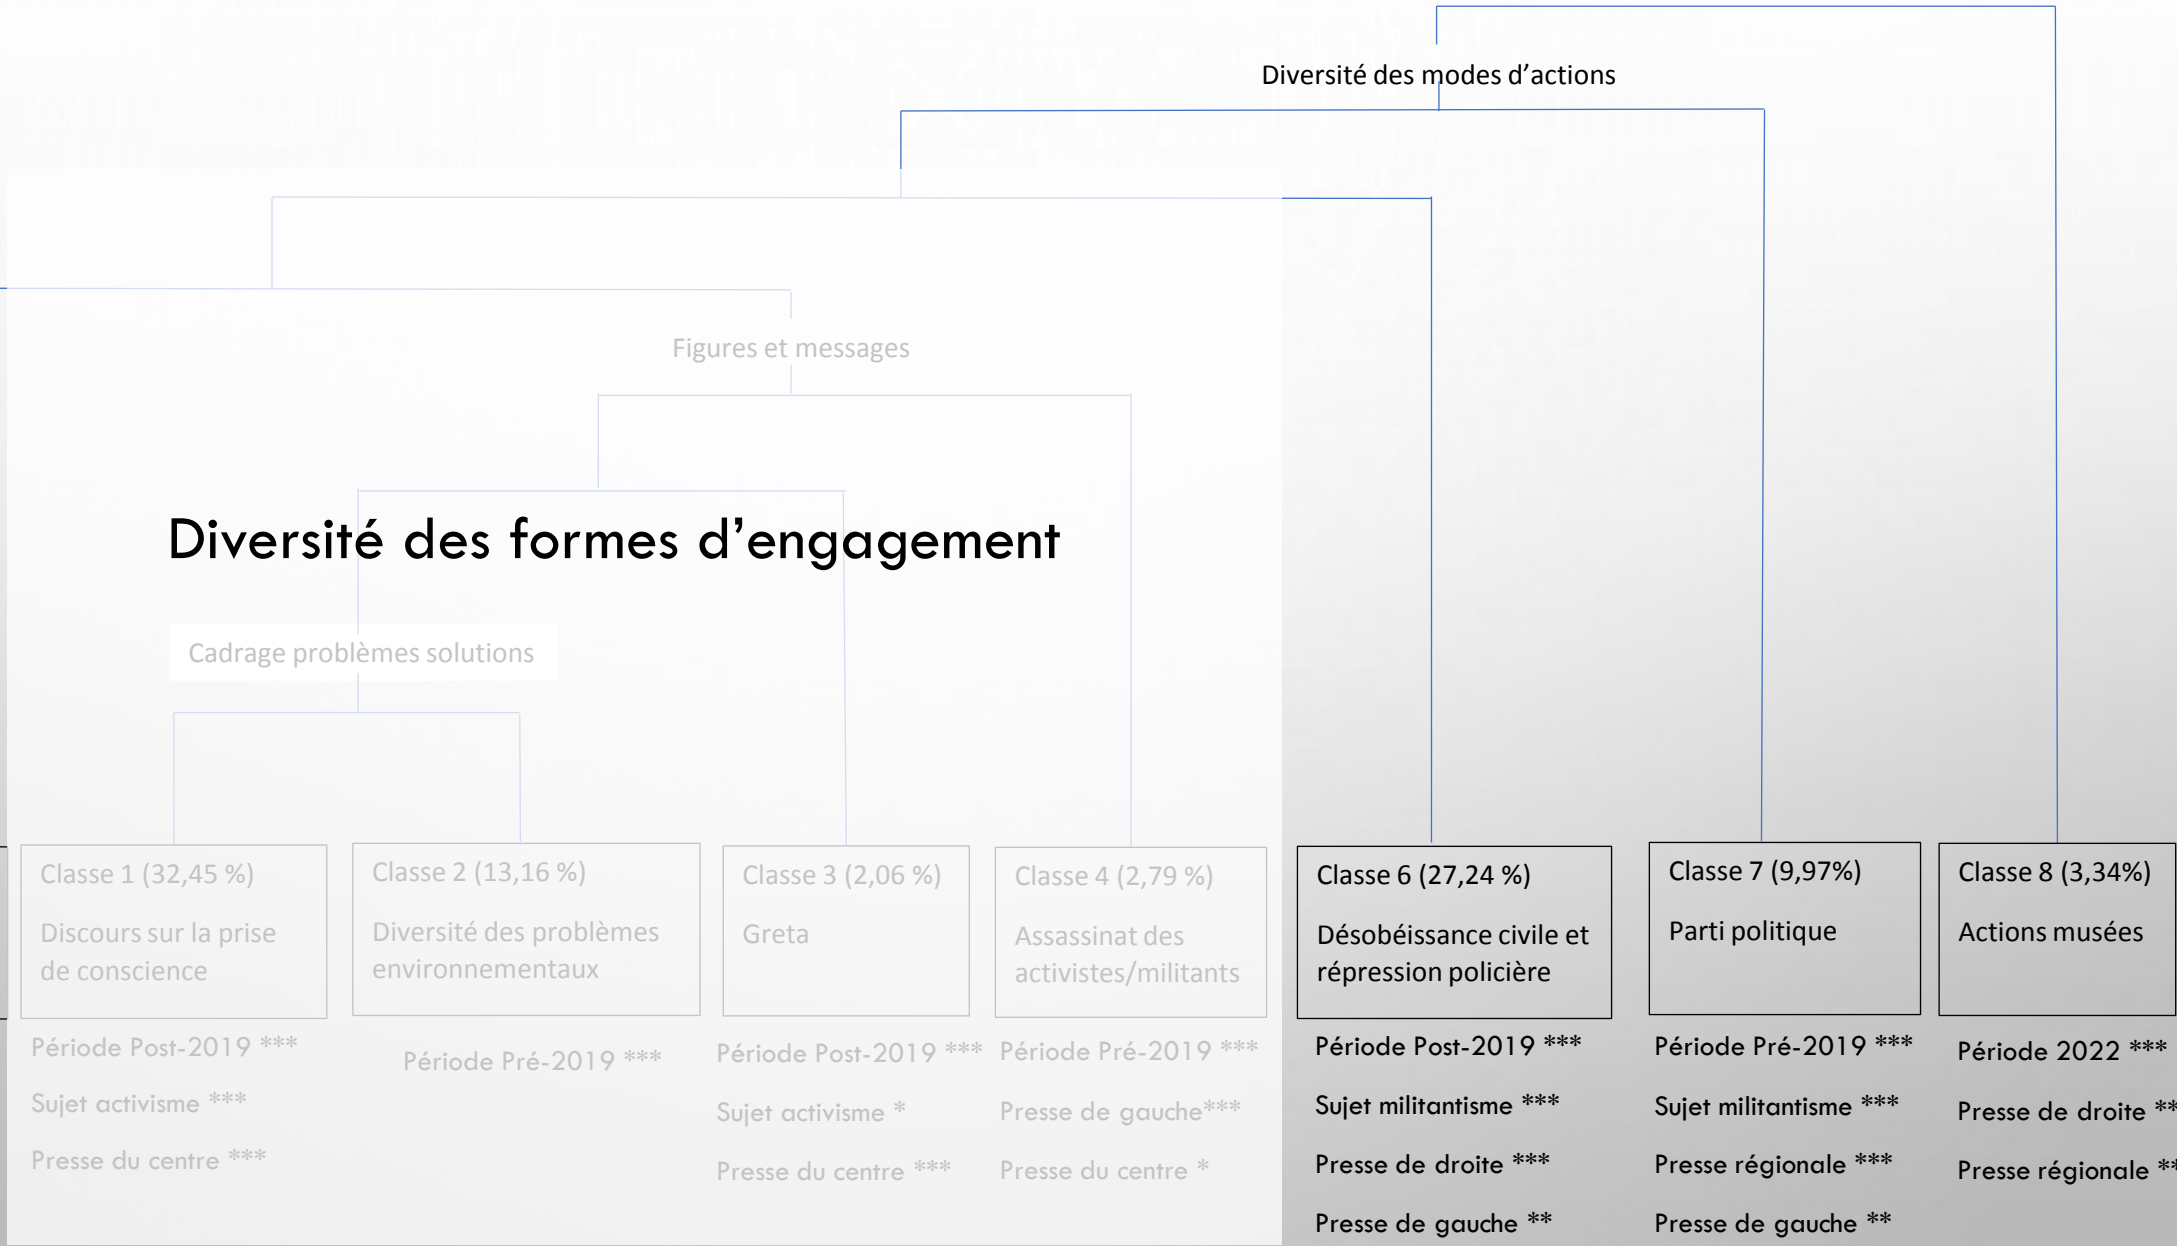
Diversité des modes d'actions

Figures et messages

Diversité des formes d'engagement

Cadrage problèmes solutions

Classe 1 (32,45 %)

Discours sur la prise de conscience

Période Post-2019 ***

Sujet activisme ***

Presse du centre ***

Classe 2 (13,16 %)

Diversité des problèmes environnementaux

Période Pré-2019 ***

Classe 3 (2,06 %)

Greta

Période Post-2019 ***

Sujet activisme *

Presse du centre ***

Classe 4 (2,79 %)

Assassinat des activistes/militants

Période Pré-2019 ***

Presse de gauche***

Presse du centre *

Classe 6 (27,24 %)

Désobéissance civile et répression policière

Période Post-2019 ***

Sujet militantisme ***

Presse de droite ***

Presse de gauche **

Classe 7 (9,97%)

Parti politique

Période Pré-2019 ***

Sujet militantisme ***

Presse régionale ***

Presse de gauche **

Classe 8 (3,34%)

Actions musées

Période 2022 ***

Presse de droite **

Presse régionale **